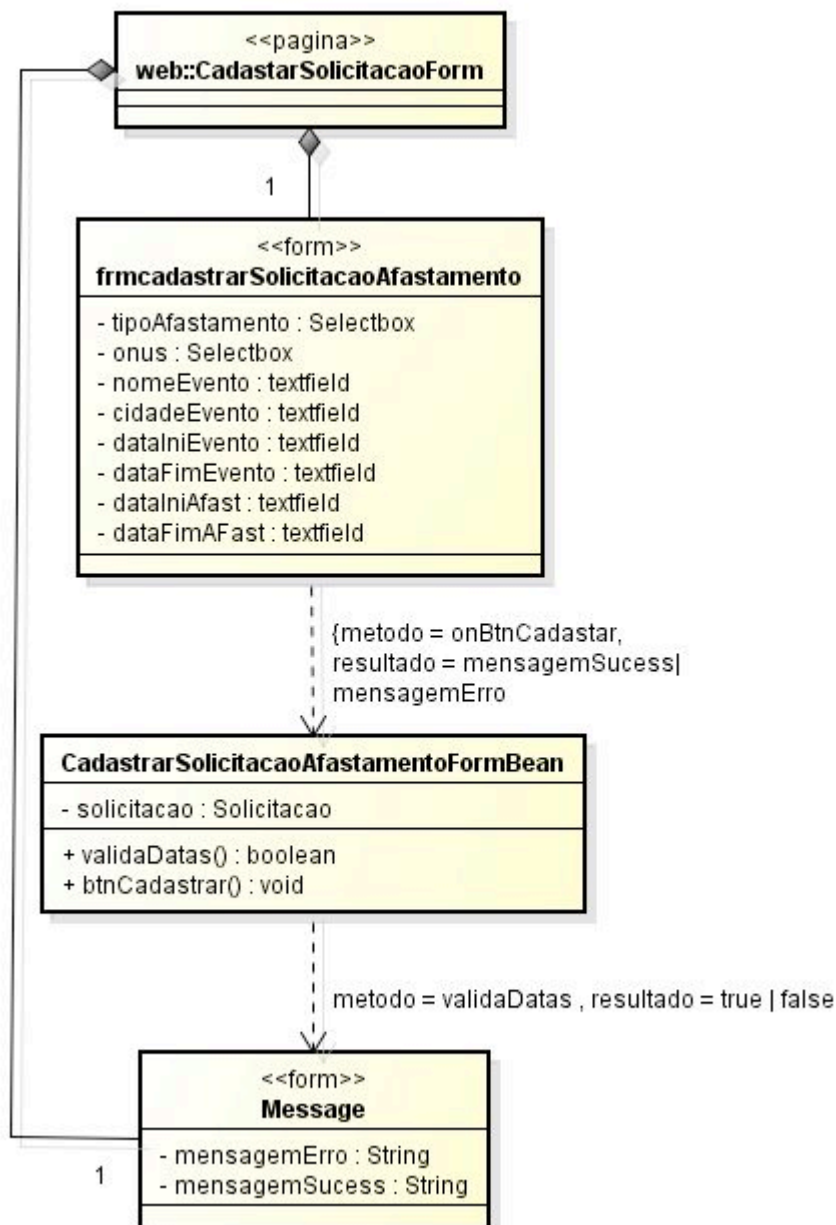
<<pagina>>
web::CadastarSolicitacaoForm

1

<<form>>
frmcadastrarSolicitacaoAfastamento

- tipoAfastamento : Selectbox
- onus : Selectbox
- nomeEvento : textfield
- cidadeEvento : textfield
- dataIniEvento : textfield
- dataFimEvento : textfield
- dataIniAfast : textfield
- dataFimAFast : textfield

{metodo = onBtnCadastar, resultado = mensagemSucess| mensagemErro

CadastrarSolicitacaoAfastamentoFormBean

- solicitacao : Solicitacao

+ validaDatas() : boolean
+ btnCadastrar() : void

metodo = validaDatas , resultado = true | false

<<form>>
Message

1

- mensagemErro : String
- mensagemSucess : String